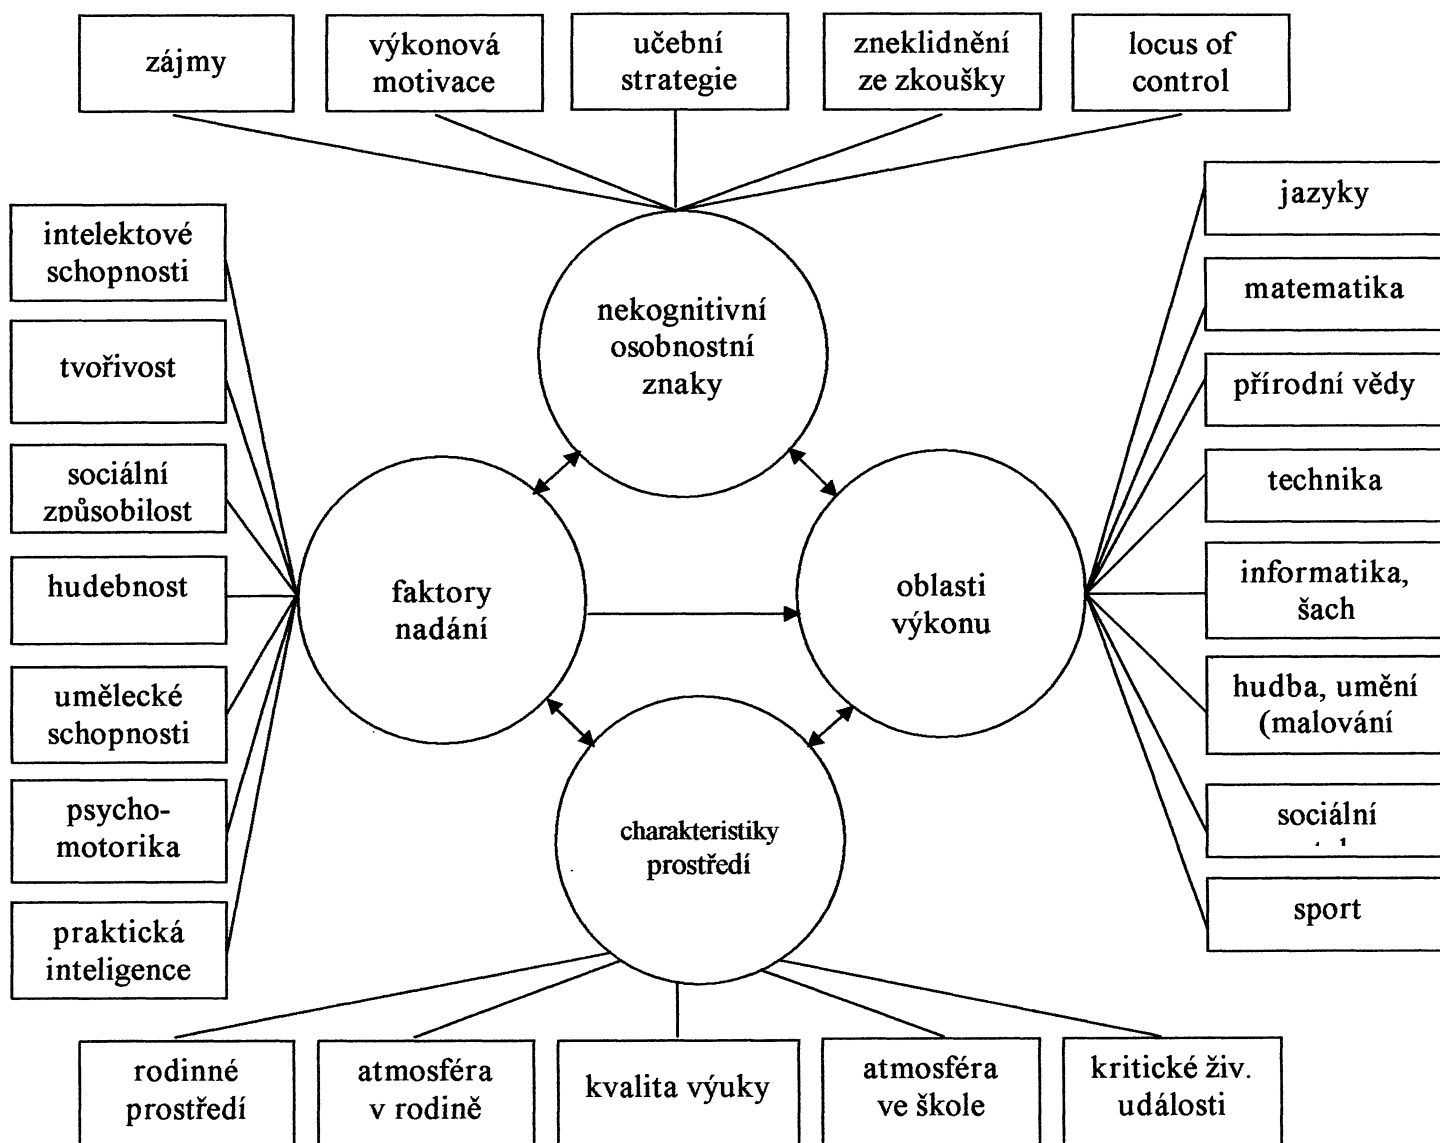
zájmy

výkonová motivace

učební strategie

zneklidnění ze zkoušky

locus of control

intelektové schopnosti

tvořivost

sociální způsobilost

hudebnost

umělecké schopnosti

psycho-motorika

praktická inteligence

nekognitivní osobnostní znaky

faktory nadání

oblasti výkonu

charakteristiky prostředí

jazyky

matematika

přírodní vědy

technika

informatika, šach

hudba, umění (malování

sociální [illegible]

sport

rodinné prostředí

atmosféra v rodině

kvalita výuky

atmosféra ve škole

kritické živ. události